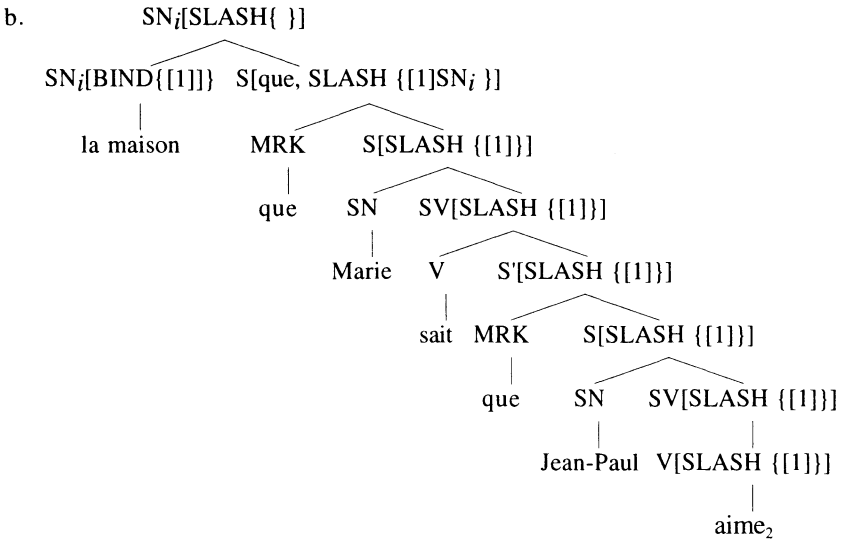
b. $SN_i$[SLASH{ }]

$SN_i$[BIND{[1]}] S[que, SLASH {[1]$SN_i$ }]

la maison MRK S[SLASH {[1]}]

que SN SV[SLASH {[1]}]

Marie V S'[SLASH {[1]}]

sait MRK S[SLASH {[1]}]

que SN SV[SLASH {[1]}]

Jean-Paul V[SLASH {[1]}]

$aime_2$